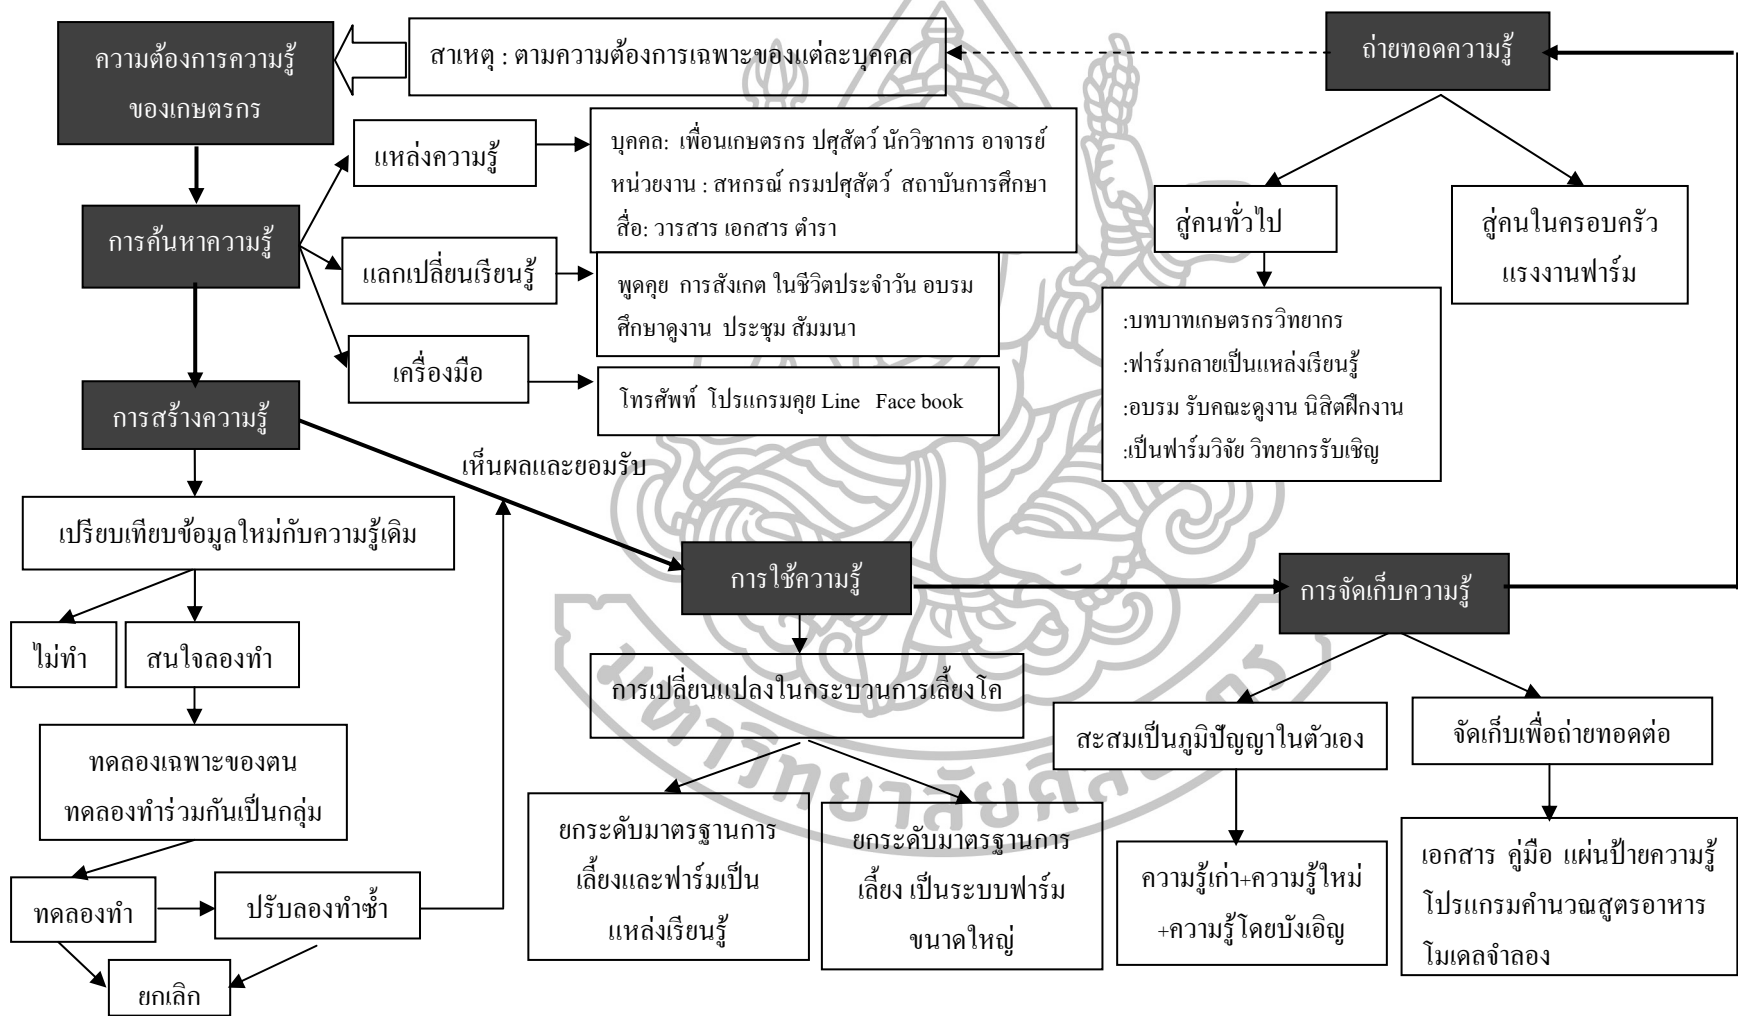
ความต้องการความรู้ของเกษตรกร

สาเหตุ : ตามความต้องการเฉพาะของแต่ละบุคคล

ถ่ายทอดความรู้

การค้นหาความรู้

แหล่งความรู้

บุคคล: เพื่อนเกษตรกร ปศุสัตว์ นักวิชาการ อาจารย์
หน่วยงาน : สหกรณ์ กรมปศุสัตว์ สถาบันการศึกษา
สื่อ: วารสาร เอกสาร ตำรา

แลกเปลี่ยนเรียนรู้

พูดคุย การสังเกต ในชีวิตประจำวัน อบรม ศึกษาดูงาน ประชุม สัมมนา

เครื่องมือ

โทรศัพท์ โปรแกรมคุย Line Face book

สู่คนทั่วไป

:บทบาทเกษตรกรวิทยากร
:ฟาร์มกลายเป็นแหล่งเรียนรู้
:อบรม รับคณะดูงาน นิสิตฝึกงาน
:เป็นฟาร์มวิจัย วิทยากรรับเชิญ

สู่คนในครอบครัว แรงงานฟาร์ม

การสร้างความรู้

เห็นผลและยอมรับ

เปรียบเทียบข้อมูลใหม่กับความรู้เดิม

ไม่ทำ

สนใจลองทำ

ทดลองเฉพาะของตน
ทดลองทำร่วมกันเป็นกลุ่ม

ทดลองทำ

ปรับลองทำซ้ำ

ยกเลิก

การใช้ความรู้

การเปลี่ยนแปลงในกระบวนการเลี้ยงโค

ยกระดับมาตรฐานการเลี้ยงและฟาร์มเป็นแหล่งเรียนรู้

ยกระดับมาตรฐานการเลี้ยง เป็นระบบฟาร์มขนาดใหญ่

การจัดเก็บความรู้

สะสมเป็นภูมิปัญญาในตัวเอง

ความรู้เก่า+ความรู้ใหม่
+ความรู้โดยบังเอิญ

จัดเก็บเพื่อถ่ายทอดต่อ

เอกสาร คู่มือ แผ่นป้ายความรู้
โปรแกรมคำนวณสูตรอาหาร
โมเดลจำลอง